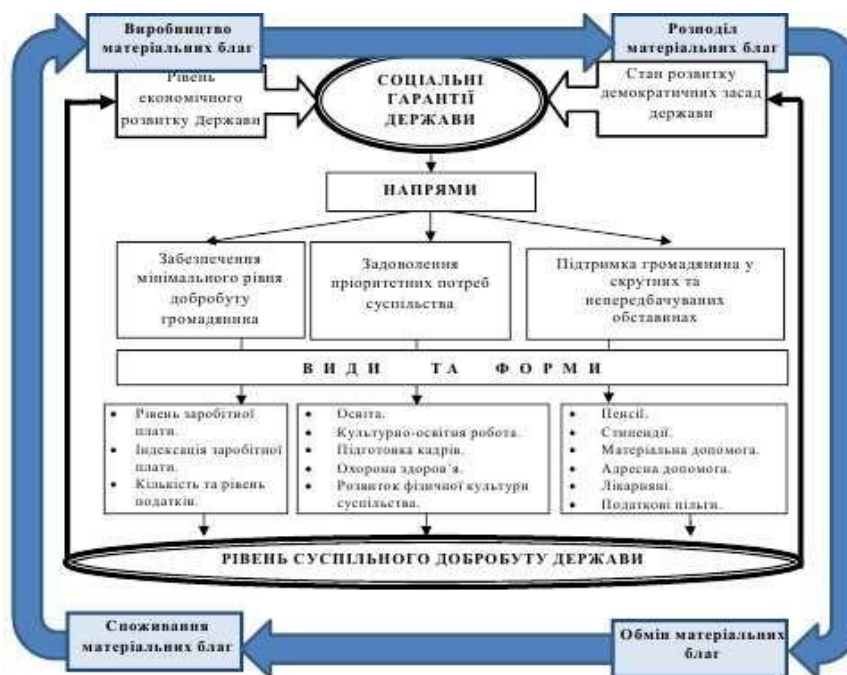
Виробництво матеріальних благ

Розподіл матеріальних благ

Рівень економічного розвитку Держави

СОЦІАЛЬНІ ГАРАНТІЇ ДЕРЖАВИ

Стан розвитку демократичних засад держави

НАПРЯМИ

Забезпечення мінімального рівня добробуту громадянина

Задоволення пріоритетних потреб суспільства

Підтримка громадянина у скрутних та непередбачуваних обставинах

ВИДИ ТА ФОРМИ

• Рівень заробітної плати.
• Індексація заробітної плати.
• Кількість та рівень податків.

• Освіта.
• Культурно-освітня робота.
• Підготовка кадрів.
• Охорона здоров'я.
• Розвиток фізичної культури суспільства.

• Пенсії.
• Стипендії.
• Матеріальна допомога.
• Адресна допомога.
• Лікарняні.
• Податкові пільги.

РІВЕНЬ СУСПІЛЬНОГО ДОБРОБУТУ ДЕРЖАВИ

Споживання матеріальних благ

Обмін матеріальних благ